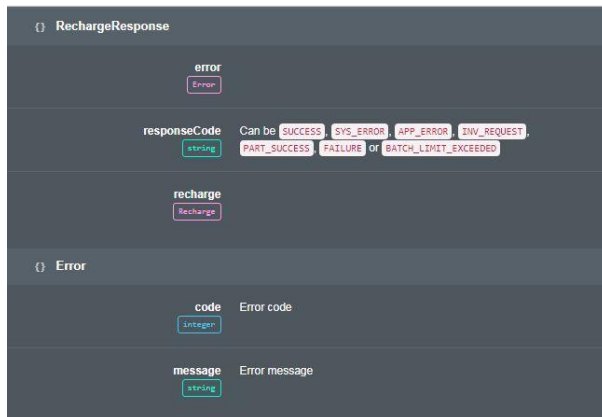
{} RechargeResponse

error
Error

responseCode
string
Can be SUCCESS, SYS_ERROR, APP_ERROR, INV_REQUEST, PART_SUCCESS, FAILURE or BATCH_LIMIT_EXCEEDED

recharge
Recharge

{} Error

code
integer
Error code

message
string
Error message